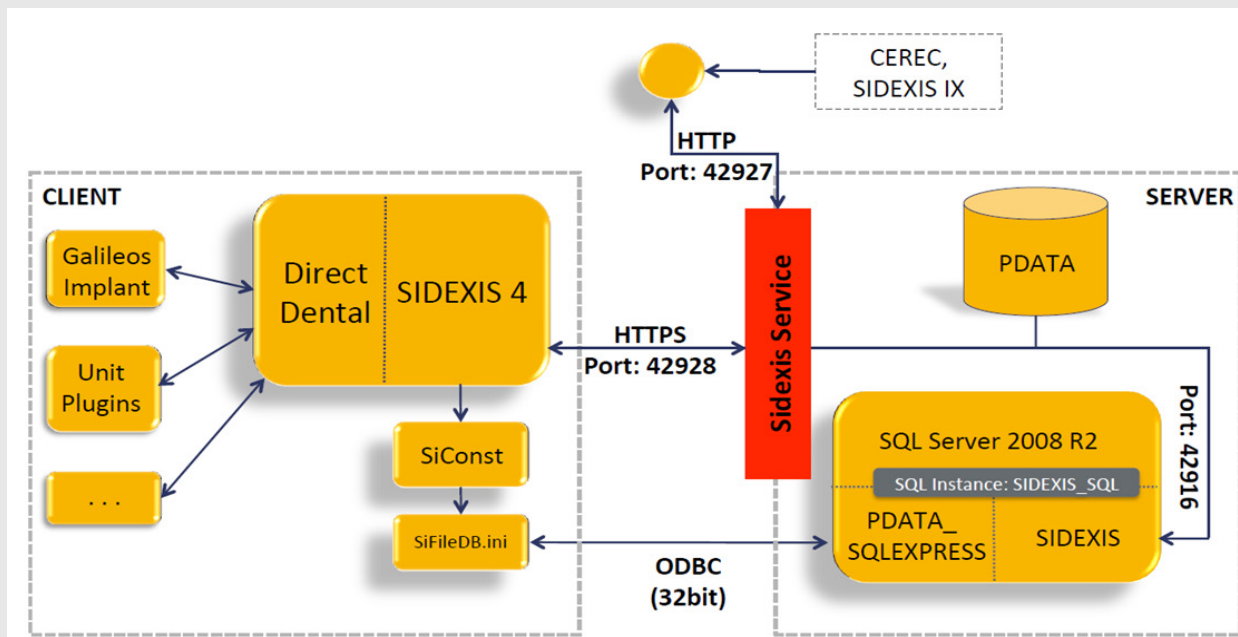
CEREC, SIDEXIS IX

HTTP
Port: 42927

CLIENT

SERVER

Galileos Implant

Direct Dental

SIDEXIS 4

PDATA

Unit Plugins

HTTPS
Port: 42928

Sidexis Service

Port: 42916

SQL Server 2008 R2

SQL Instance: SIDEXIS_SQL

. . .

SiConst

PDATA_ SQLEXPRESS

SIDEXIS

SiFileDB.ini

ODBC
(32bit)